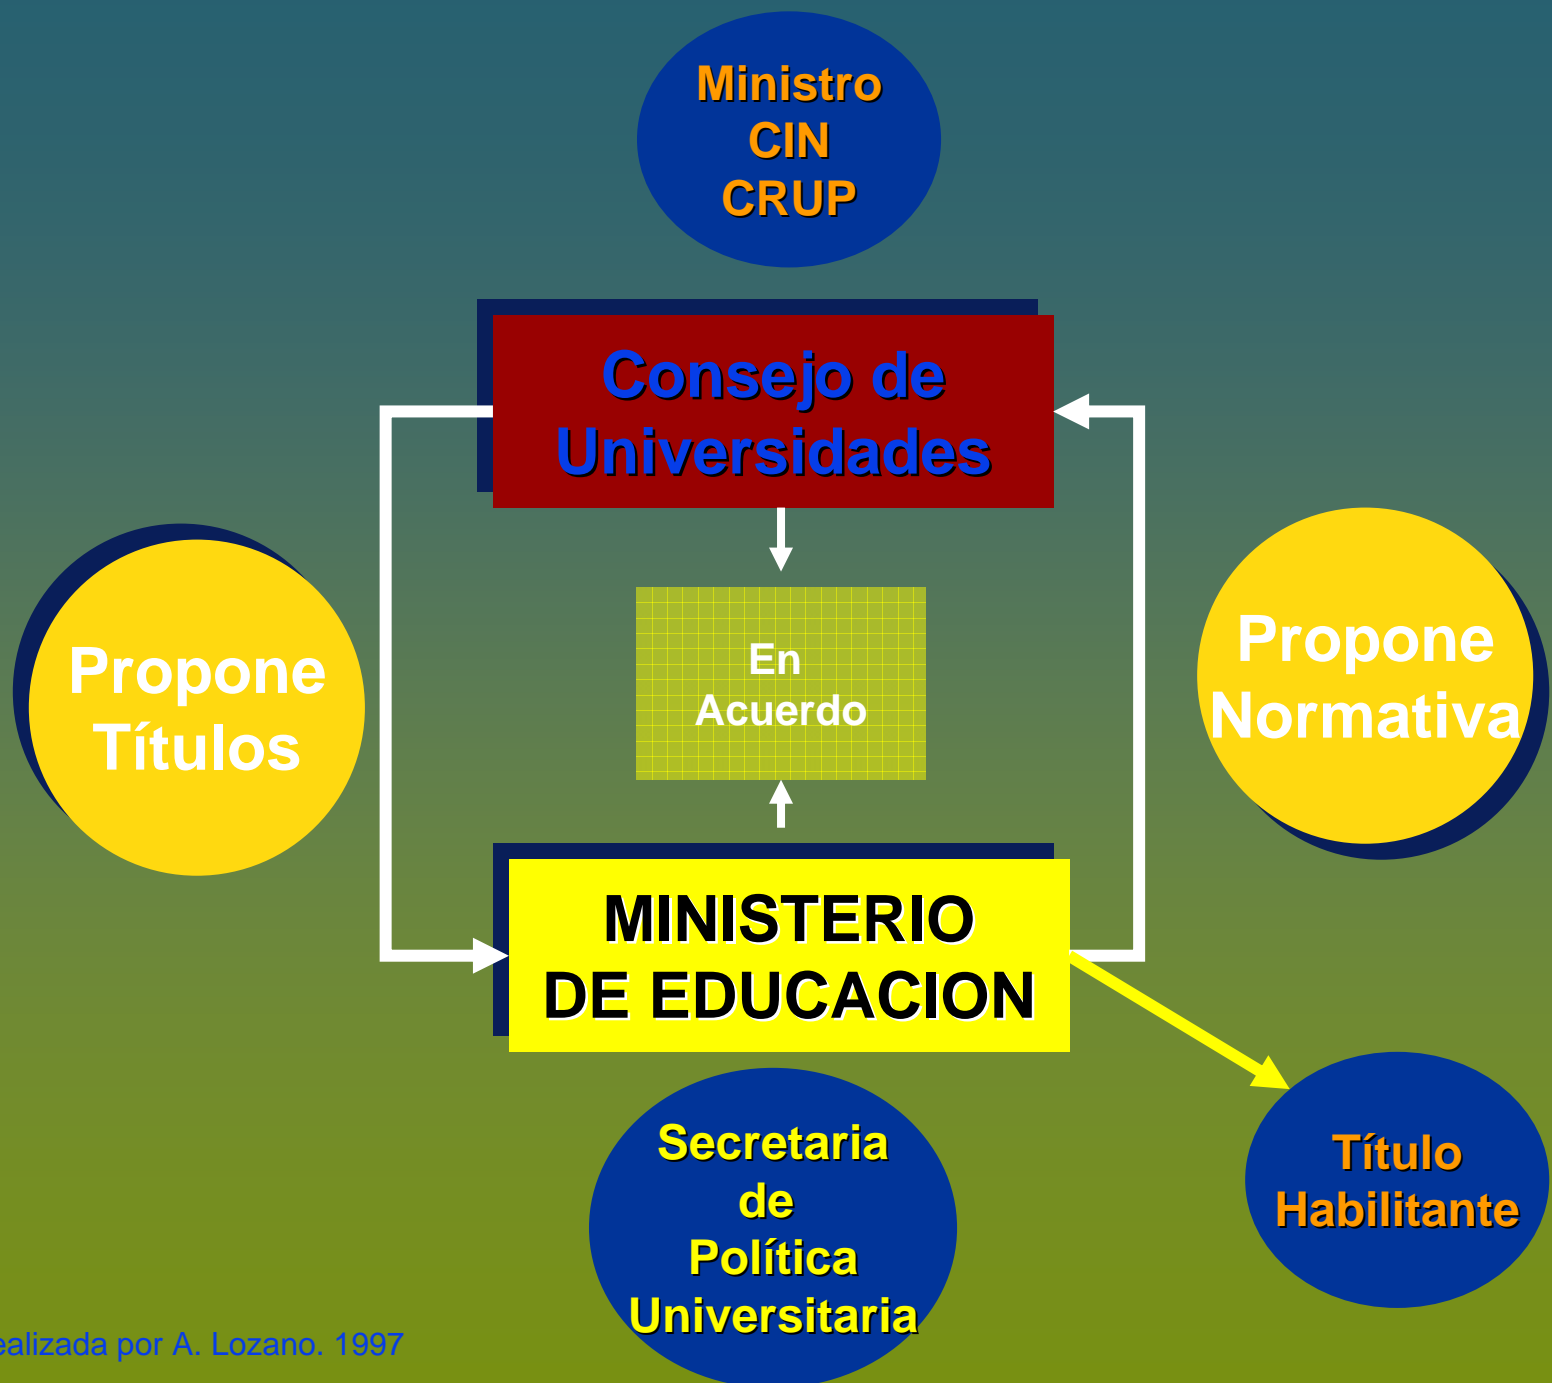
Ministro
CIN
CRUP

Consejo de Universidades

Propone Títulos

En Acuerdo

Propone Normativa

MINISTERIO DE EDUCACION

Secretaria de Política Universitaria

Título Habilitante

ealizada por A. Lozano. 1997